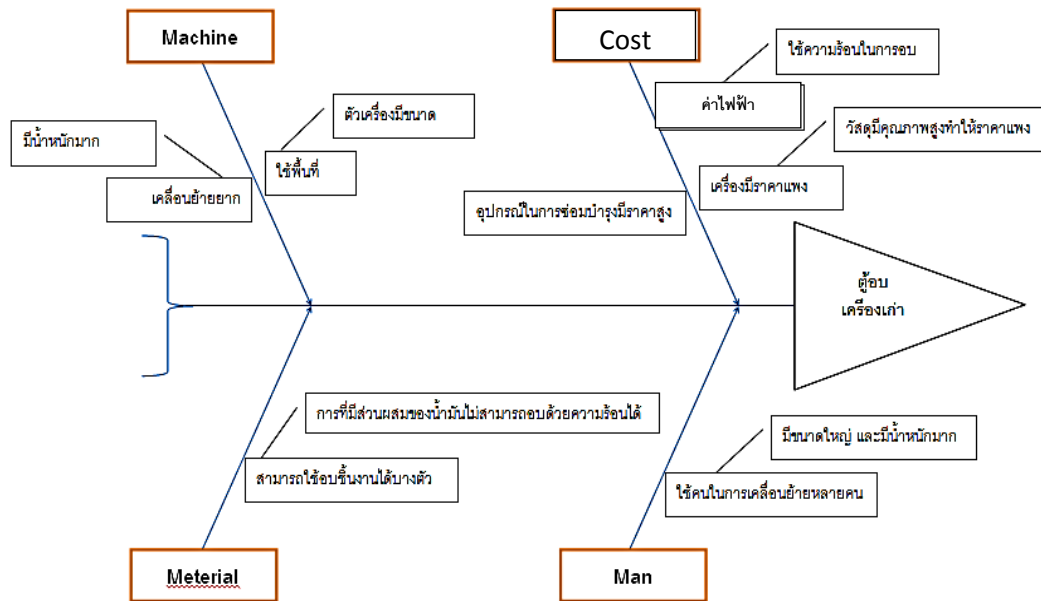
Machine

ตัวเครื่องมีขนาด

มีน้ำหนักมาก

ใช้พื้นที่

เคลื่อนย้ายยาก

Cost

ใช้ความร้อนในการอบ

ค่าไฟฟ้า

วัสดุมีคุณภาพสูงทำให้ราคาแพง

เครื่องมีราคาแพง

อุปกรณ์ในการซ่อมบำรุงมีราคาสูง

ตู้อบ
เครื่องเก่า

การที่มีส่วนผสมของน้ำมันไม่สามารถอบด้วยความร้อนได้

สามารถใช้อบชิ้นงานได้บางตัว

Meterial

มีขนาดใหญ่ และมีน้ำหนักมาก

ใช้คนในการเคลื่อนย้ายหลายคน

Man